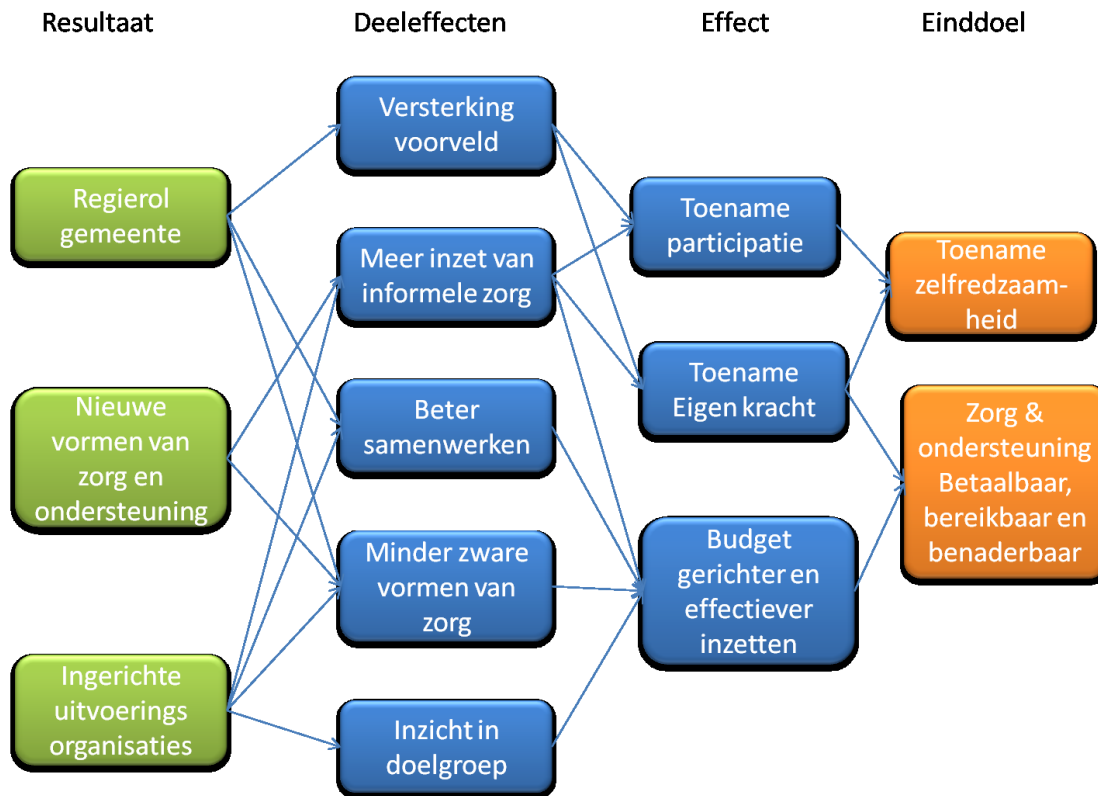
Resultaat

Deeleffecten

Effect

Einddoel

Regierol gemeente

Nieuwe vormen van zorg en ondersteuning

Ingerichte uitvoerings organisaties

Versterking voorveld

Meer inzet van informele zorg

Beter samenwerken

Minder zware vormen van zorg

Inzicht in doelgroep

Toename participatie

Toename Eigen kracht

Budget gerichter en effectiever inzetten

Toename zelfredzaamheid

Zorg & ondersteuning Betaalbaar, bereikbaar en benaderbaar